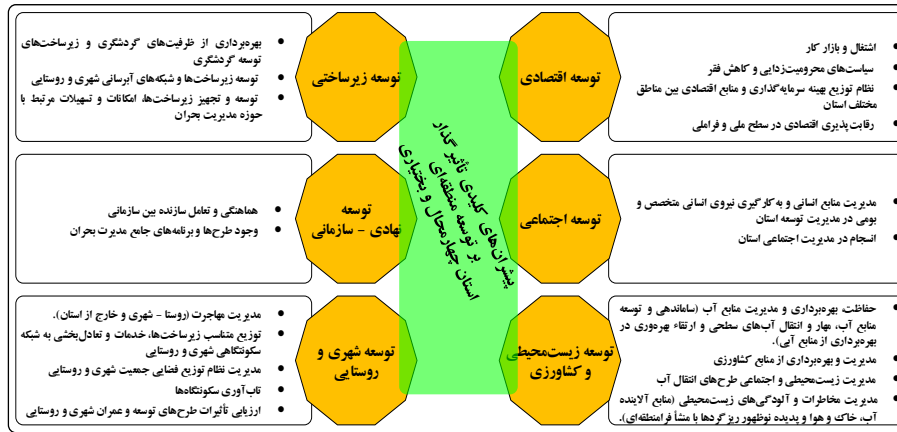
پیشران‌های کلیدی تأثیرگذار بر توسعه منطقه‌ای استان چهارمحال و بختیاری

توسعه اقتصادی
- اشتغال و بازار کار
- سیاست‌های محرومیت‌زدایی و کاهش فقر
- نظام توزیع بهینه سرمایه‌گذاری و منابع اقتصادی بین مناطق مختلف استان
- رقابت‌پذیری اقتصادی در سطح ملی و فراملی

توسعه زیرساختی
- بهره‌برداری از ظرفیت‌های گردشگری و زیرساخت‌های توسعه گردشگری
- توسعه زیرساخت‌ها و شبکه‌های آبرسانی شهری و روستایی
- توسعه و تجهیز زیرساخت‌ها، امکانات و تسهیلات مرتبط با حوزه مدیریت بحران

توسعه اجتماعی
- مدیریت منابع انسانی و به‌کارگیری نیروی انسانی متخصص و بومی در مدیریت توسعه استان
- انسجام در مدیریت اجتماعی استان

توسعه نهادی - سازمانی
- هماهنگی و تعامل سازنده بین سازمانی
- وجود طرح‌ها و برنامه‌های جامع مدیریت بحران

توسعه زیست‌محیطی و کشاورزی
- حفاظت، بهره‌برداری و مدیریت منابع آب (ساماندهی و توسعه منابع آب، مهار و انتقال آب‌های سطحی و ارتقاء بهره‌وری در بهره‌برداری از منابع آبی).
- مدیریت و بهره‌برداری از منابع کشاورزی
- مدیریت زیست‌محیطی و اجتماعی طرح‌های انتقال آب
- مدیریت مخاطرات و آلودگی‌های زیست‌محیطی (منابع آلاینده آب، خاک و هوا و پدیده نوظهور ریزگردها با منشأ فرامنطقه‌ای).

توسعه شهری و روستایی
- مدیریت مهاجرت (روستا - شهری و خارج از استان).
- توزیع متناسب زیرساخت‌ها، خدمات و تعادل‌بخشی به شبکه سکونتگاهی شهری و روستایی
- مدیریت نظام توزیع فضایی جمعیت شهری و روستایی
- تاب‌آوری سکونتگاه‌ها
- ارزیابی تأثیرات طرح‌های توسعه و عمران شهری و روستایی